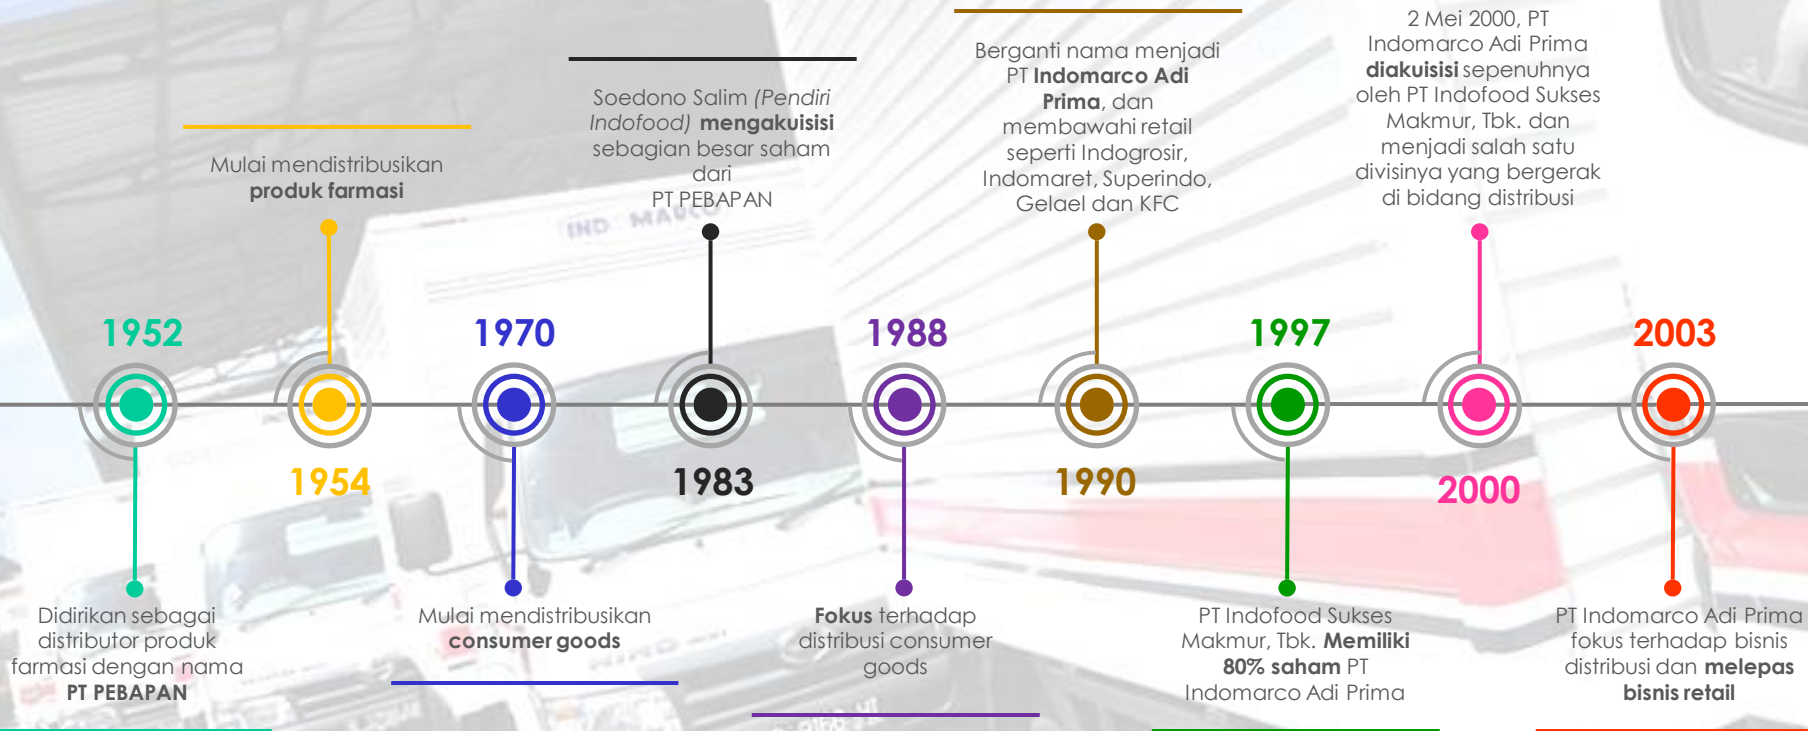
Mulai mendistribusikan **produk farmasi**

Soedono Salim (Pendiri Indofood) **mengakuisisi** sebagian besar saham dari PT PEBAPAN

Berganti nama menjadi PT **Indomarco Adi Prima**, dan membawahi retail seperti Indogrosir, Indomaret, Superindo, Gelael dan KFC

2 Mei 2000, PT Indomarco Adi Prima **diakuisisi** sepenuhnya oleh PT Indofood Sukses Makmur, Tbk. dan menjadi salah satu divisinya yang bergerak di bidang distribusi

1952

1954

1970

1983

1988

1990

1997

2000

2003

Didirikan sebagai distributor produk farmasi dengan nama **PT PEBAPAN**

Mulai mendistribusikan **consumer goods**

**Fokus** terhadap distribusi consumer goods

PT Indofood Sukses Makmur, Tbk. **Memiliki 80% saham** PT Indomarco Adi Prima

PT Indomarco Adi Prima fokus terhadap bisnis distribusi dan **melepas bisnis retail**